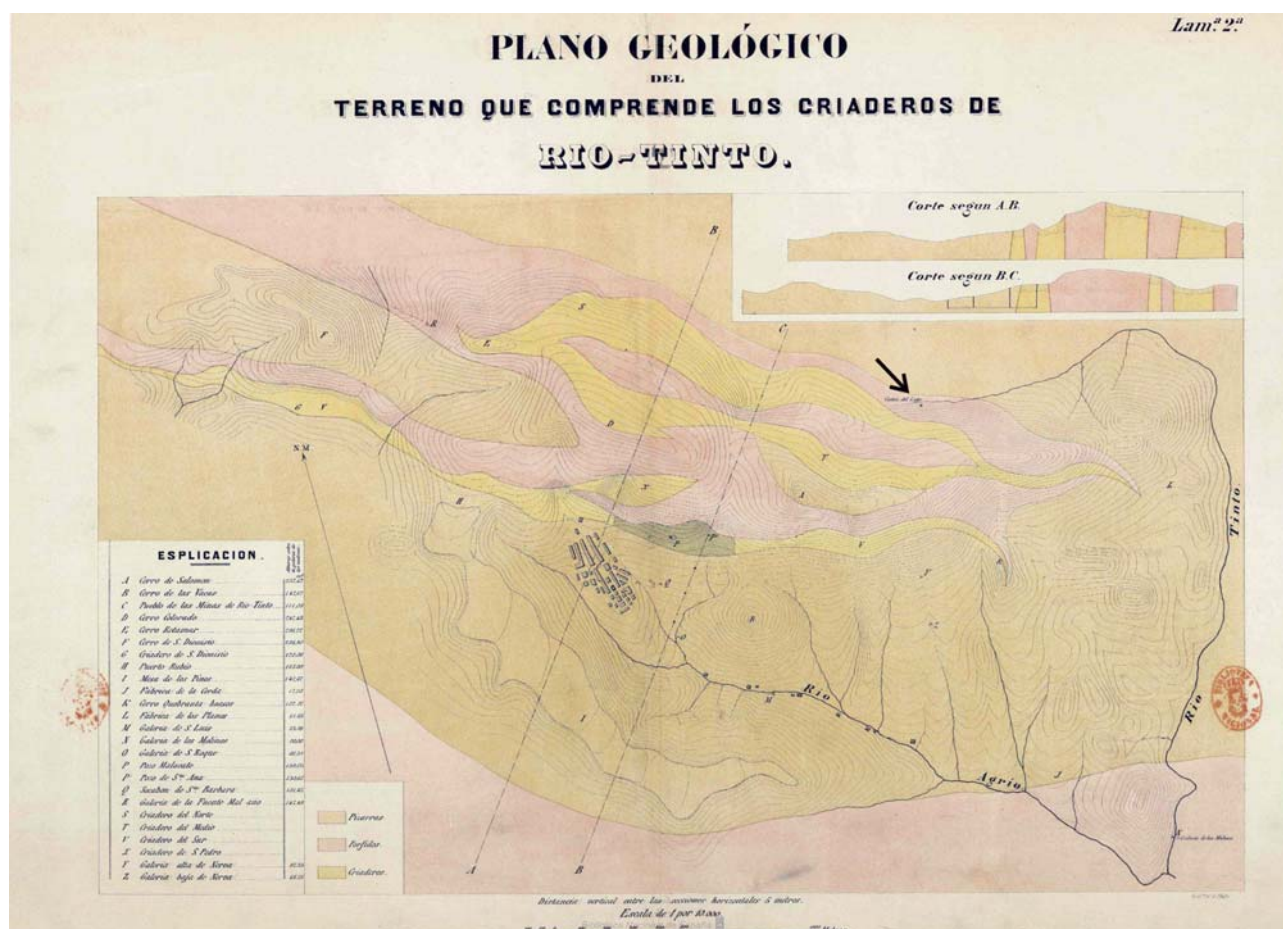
Lamª 2ª

PLANO GEOLÓGICO

DEL

TERRENO QUE COMPRENDE LOS CRIADEROS DE

RIO-TINTO.

Corte segun A.B.

Corte segun B.C.

ESPLICACION.

| | | |
|---|---|---|
| A | Cerro de Salomon | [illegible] |
| B | Cerro de las Vacas | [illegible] |
| C | Pueblo de las Minas de Rio-Tinto | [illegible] |
| D | Cerro Colorado | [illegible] |
| E | Cerro Rotamar | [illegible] |
| F | Cerro de S. Dionisio | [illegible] |
| G | Criadero de S. Dionisio | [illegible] |
| H | Puerto Rubio | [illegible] |
| I | Mesa de los Pinos | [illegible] |
| J | Fábrica de la Cerda | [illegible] |
| K | Cerro Quebranta-huesos | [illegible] |
| L | Fábrica de los Planes | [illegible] |
| M | Galeria de S. Luis | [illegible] |
| N | Galeria de los Molinos | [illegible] |
| O | Galeria de S. Roque | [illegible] |
| P | Pozo Malacate | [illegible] |
| P | Pozo de Sta Ana | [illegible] |
| Q | Socabon de Sta Barbara | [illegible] |
| R | Galeria de la Vicente Mal año | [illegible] |
| S | Criadero del Norte | |
| T | Criadero del Medio | |
| V | Criadero del Sur | |
| X | Criadero de S. Pedro | |
| Y | Galeria alta de Nerva | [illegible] |
| Z | Galeria baja de Nerva | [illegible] |

Pizarras

Porfidos

Criaderos

N.M.

Rio

Agrio

Rio

Tinto

Rio Tinto

Distancia vertical entre las secciones horizontales 5 metros.

Escala de 1 por 10.000